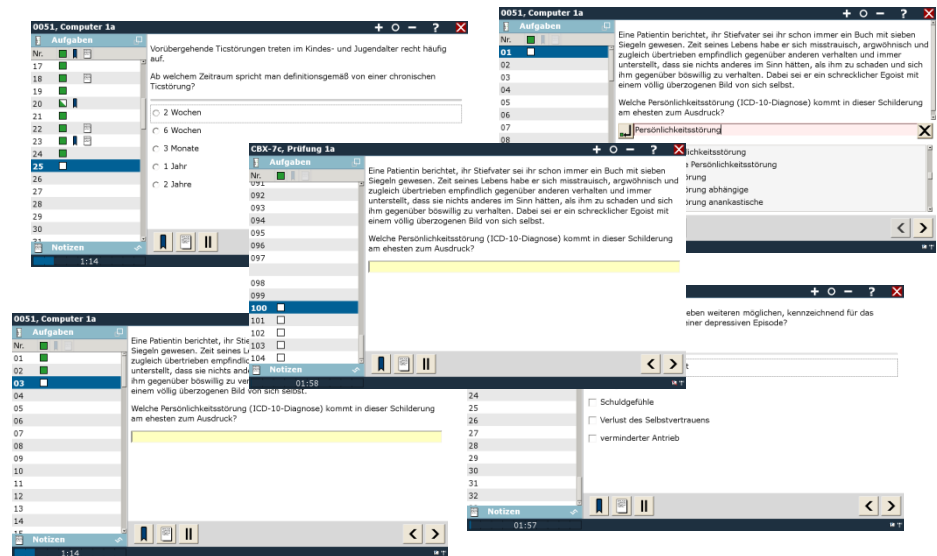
0051, Computer 1a

Aufgaben

Nr.

17
18
19
20
21
22
23
24
25
26
27
28
29
30

Vorübergehende Ticstörungen treten im Kindes- und Jugendalter recht häufig auf.

Ab welchem Zeitraum spricht man definitionsgemäß von einer chronischen Ticstörung?

2 Wochen
6 Wochen
3 Monate
1 Jahr
2 Jahre

Notizen

1:14

0051, Computer 1a

Aufgaben

Nr.

01
02
03
04
05
06
07

Eine Patientin berichtet, ihr Stiefvater sei ihr schon immer ein Buch mit sieben Siegeln gewesen. Zeit seines Lebens habe er sich misstrauisch, argwöhnisch und zugleich übertrieben empfindlich gegenüber anderen verhalten und immer unterstellt, dass sie nichts anderes im Sinn hätten, als ihm zu schaden und sich ihm gegenüber böswillig zu verhalten. Dabei sei er ein schrecklicher Egoist mit einem völlig überzogenen Bild von sich selbst.

Welche Persönlichkeitsstörung (ICD-10-Diagnose) kommt in dieser Schilderung am ehesten zum Ausdruck?

Persönlichkeitsstörung

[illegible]lichkeitsstörung
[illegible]e Persönlichkeitsstörung
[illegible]örung
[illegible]örung abhängige
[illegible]örung anankastische

CBX-7c, Prüfung 1a

Aufgaben

Nr.

091
092
093
094
095
096
097
098
099
100
101
102
103
104

Eine Patientin berichtet, ihr Stiefvater sei ihr schon immer ein Buch mit sieben Siegeln gewesen. Zeit seines Lebens habe er sich misstrauisch, argwöhnisch und zugleich übertrieben empfindlich gegenüber anderen verhalten und immer unterstellt, dass sie nichts anderes im Sinn hätten, als ihm zu schaden und sich ihm gegenüber böswillig zu verhalten. Dabei sei er ein schrecklicher Egoist mit einem völlig überzogenen Bild von sich selbst.

Welche Persönlichkeitsstörung (ICD-10-Diagnose) kommt in dieser Schilderung am ehesten zum Ausdruck?

Notizen

01:58

0051, Computer 1a

Aufgaben

Nr.

01
02
03
04
05
06
07
08
09
10
11
12
13
14

Eine Patientin berichtet, ihr Stie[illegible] Siegeln gewesen. Zeit seines L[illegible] zugleich übertrieben empfindlich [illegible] unterstellt, dass sie nichts ande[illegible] ihm gegenüber böswillig zu ver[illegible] einem völlig überzogenen Bild von sich selbst.

Welche Persönlichkeitsstörung (ICD-10-Diagnose) kommt in dieser Schilderung am ehesten zum Ausdruck?

Notizen

1:14

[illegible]eben weiteren möglichen, kennzeichnend für das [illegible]iner depressiven Episode?

24
25
26
27
28
29
30
31
32

Schuldgefühle
Verlust des Selbstvertrauens
verminderter Antrieb

Notizen

01:57